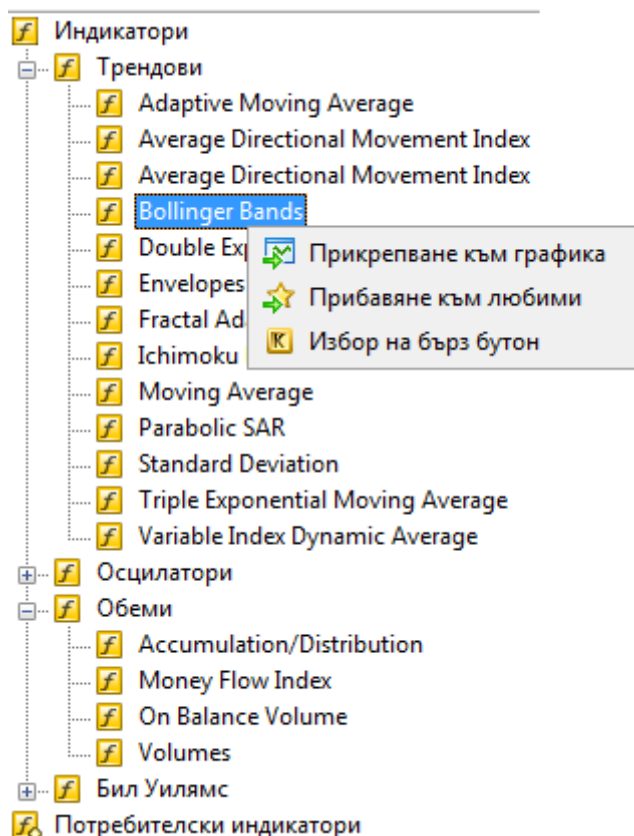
Индикатори
Трендови
Adaptive Moving Average
Average Directional Movement Index
Average Directional Movement Index
Bollinger Bands
Double Exp
Envelopes
Fractal Ad
Ichimoku
Moving Average
Parabolic SAR
Standard Deviation
Triple Exponential Moving Average
Variable Index Dynamic Average
Осцилатори
Обеми
Accumulation/Distribution
Money Flow Index
On Balance Volume
Volumes
Бил Уилямс
Потребителски индикатори

Прикрепване към графика
Прибавяне към любими
Избор на бърз бутон